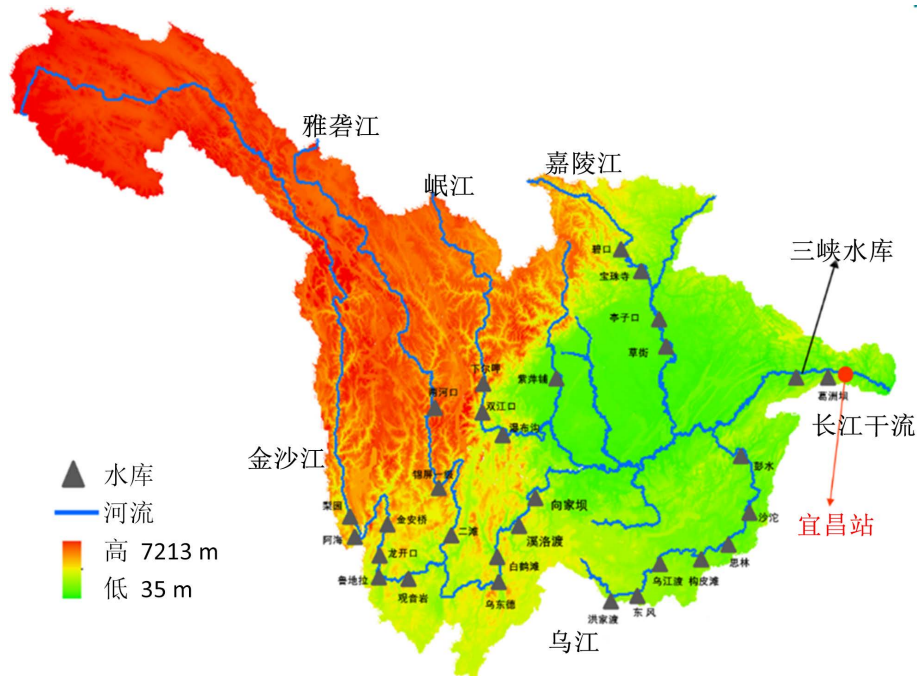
雅砻江

岷江

嘉陵江

三峡水库

碧口

宝珠寺

亭子口

草街

紫坪铺

下尔呷

两河口

双江口

瀑布沟

葛洲坝

长江干流

锦屏一级

彭水

金沙江

水库

河流

高 7213 m

低 35 m

梨园

阿海

金安桥

龙开口

鲁地拉

观音岩

二滩

向家坝

溪洛渡

白鹤滩

乌东德

沙沱

思林

构皮滩

乌江渡

东风

洪家渡

乌江

宜昌站